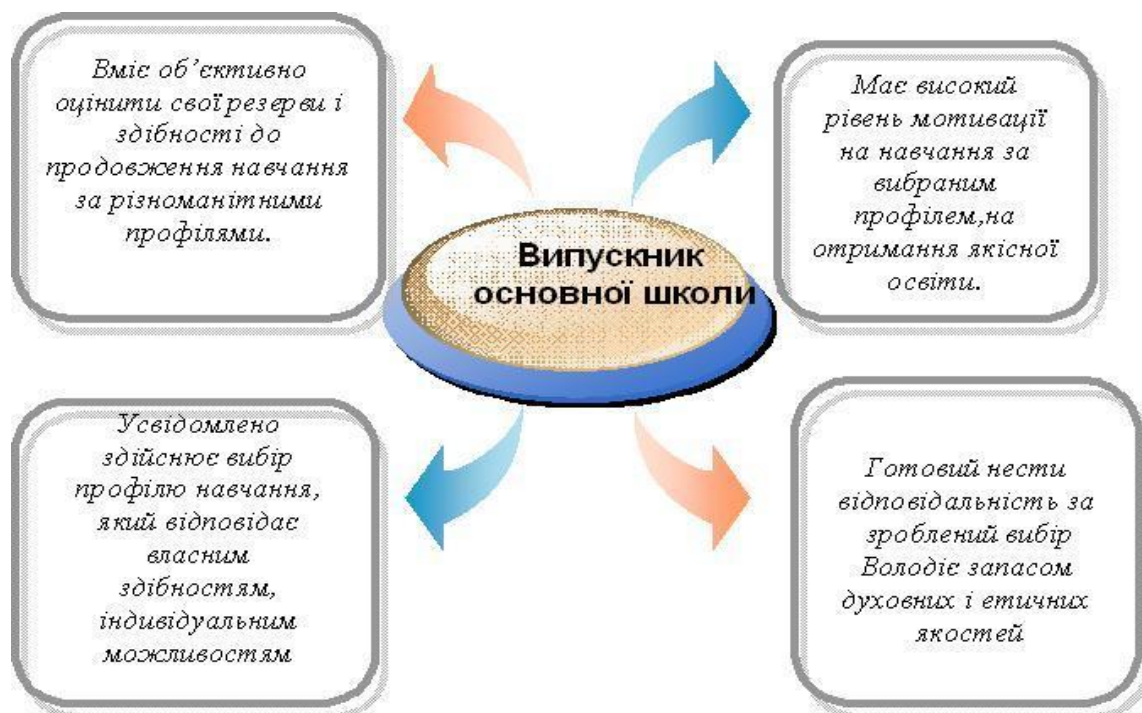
Вміє об'єктивно оцінити свої резерви і здібності до продовження навчання за різноманітними профілями.

Має високий рівень мотивації на навчання за вибраним профілем,на отримання якісної освіти.

Випускник основної школи

Усвідомлено здійснює вибір профілю навчання, який відповідає власним здібностям, індивідуальним можливостям

Готовий нести відповідальність за зроблений вибір Володіє запасом духовних і етичних якостей